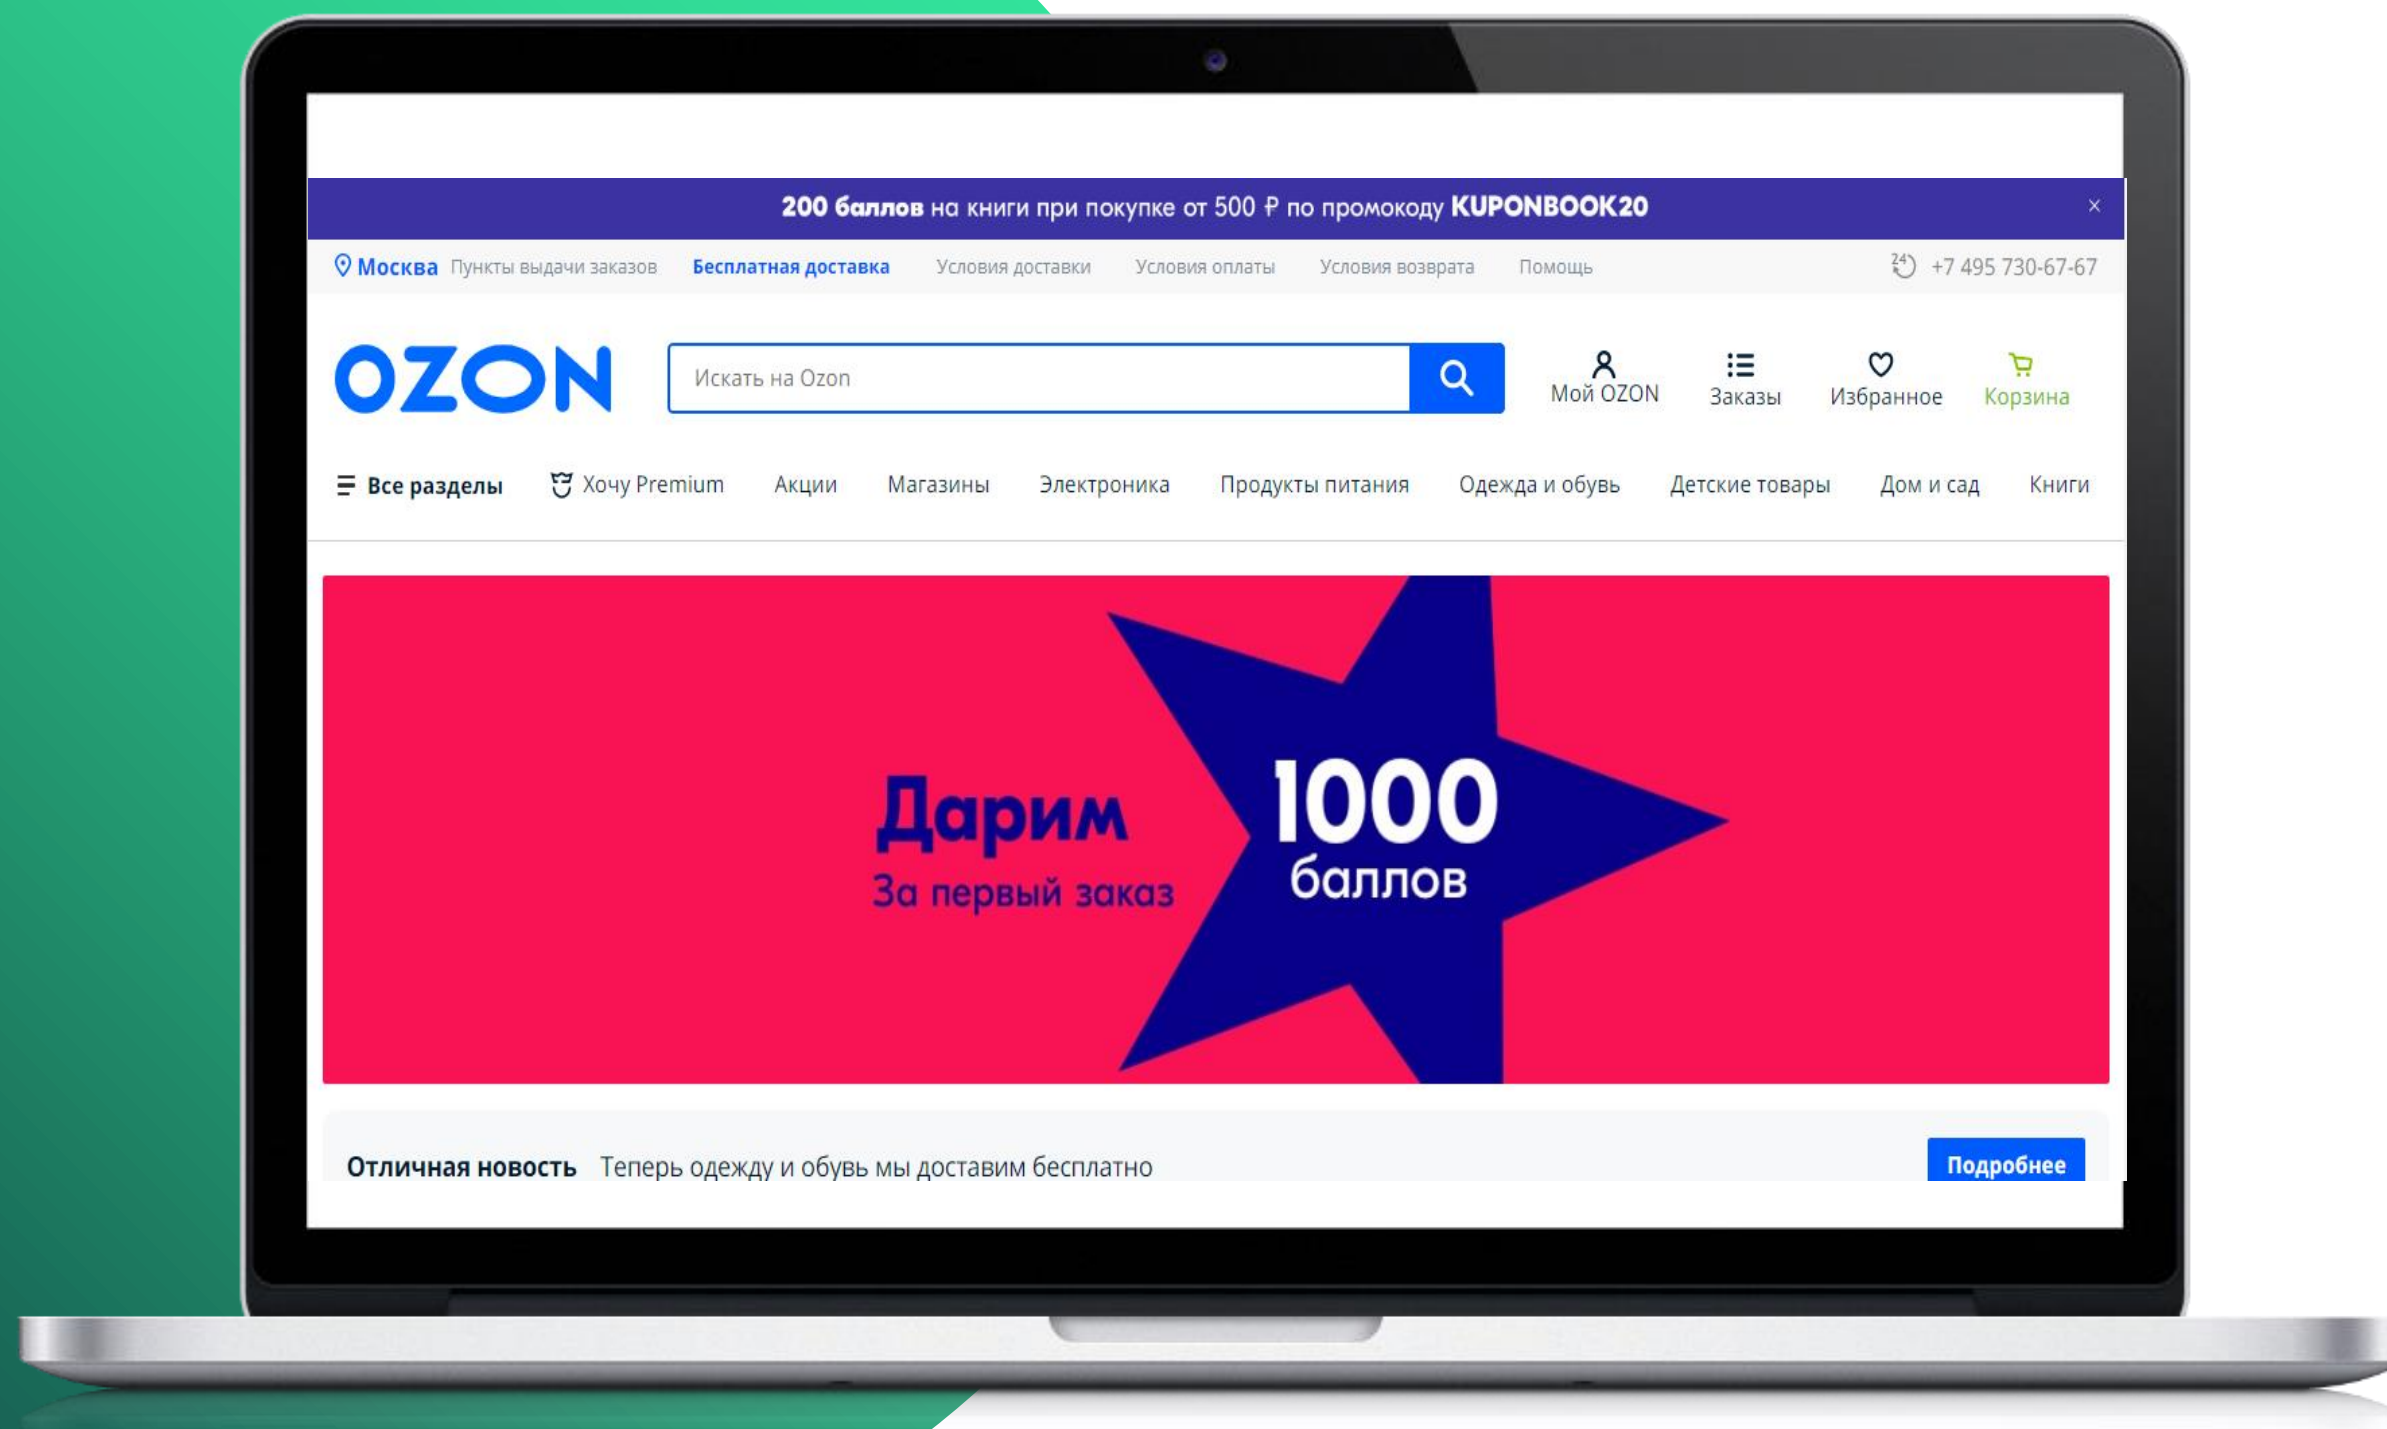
200 баллов на книги при покупке от 500 ₽ по промокоду KUPONBOOK20 ×

Москва Пункты выдачи заказов Бесплатная доставка Условия доставки Условия оплаты Условия возврата Помощь 24 +7 495 730-67-67

OZON

Искать на Ozon

Мой OZON Заказы Избранное Корзина

Все разделы Хочу Premium Акции Магазины Электроника Продукты питания Одежда и обувь Детские товары Дом и сад Книги

Дарим
За первый заказ
1000
баллов

Отличная новость Теперь одежду и обувь мы доставим бесплатно

Подробнее